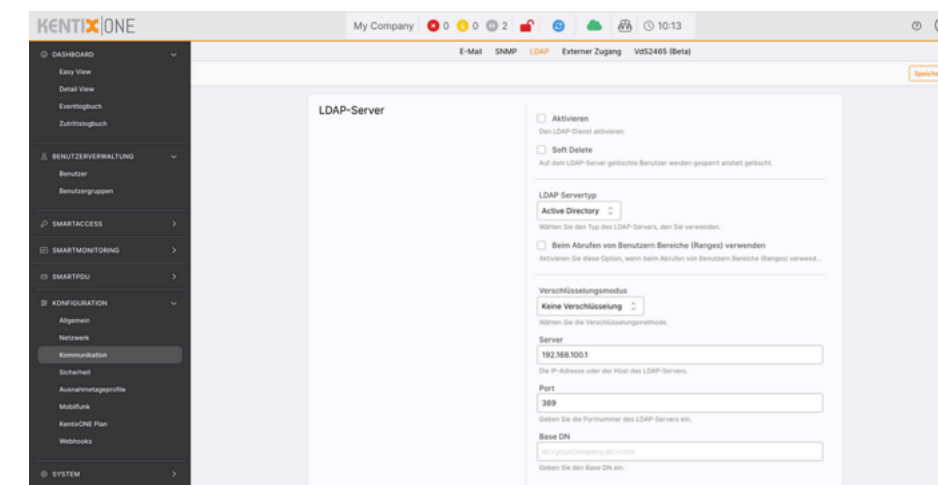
KENTIX ONE

My Company 0 0 2 10:13

DASHBOARD
Easy View
Detail View
Eventlogbuch
Zutrittslogbuch

BENUTZERVERWALTUNG
Benutzer
Benutzergruppen

SMARTACCESS

SMARTMONITORING

SMARTPDU

KONFIGURATION
Allgemein
Netzwerk
Kommunikation
Sicherheit
Ausnahmetageprofile
Mobilfunk
KentixONE Plan
Webhooks

SYSTEM

E-Mail SNMP LDAP Externer Zugang VdS2465 (Beta)

Speiche

LDAP-Server

Aktivieren
Den LDAP-Dienst aktivieren.

Soft Delete
Auf dem LDAP-Server gelöschte Benutzer werden gesperrt anstatt gelöscht.

LDAP Servertyp
Active Directory
Wählen Sie den Typ des LDAP-Servers, den Sie verwenden.

Beim Abrufen von Benutzern Bereiche (Ranges) verwenden
Aktivieren Sie diese Option, wenn beim Abrufen von Benutzern Bereiche (Ranges) verwend...

Verschlüsselungsmodus
Keine Verschlüsselung
Wählen Sie die Verschlüsselungsmethode.

Server
192.168.100.1
Die IP-Adresse oder der Host des LDAP-Servers.

Port
389
Geben Sie die Portnummer des LDAP-Servers ein.

Base DN
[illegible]
Geben Sie den Base DN ein.